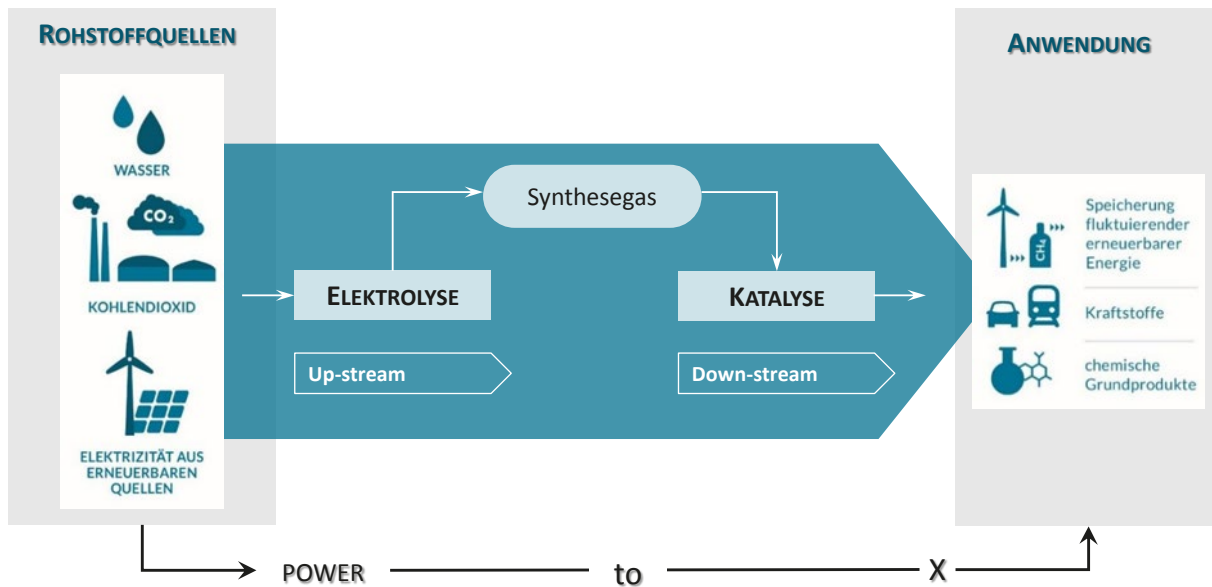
ROHSTOFFQUELLEN

WASSER

$CO_2$

KOHLENDIOXID

ELEKTRIZITÄT AUS ERNEUERBAREN QUELLEN

Synthesegas

ELEKTROLYSE

KATALYSE

Up-stream

Down-stream

ANWENDUNG

$CH_4$

Speicherung fluktuierender erneuerbarer Energie

Kraftstoffe

chemische Grundprodukte

POWER to X